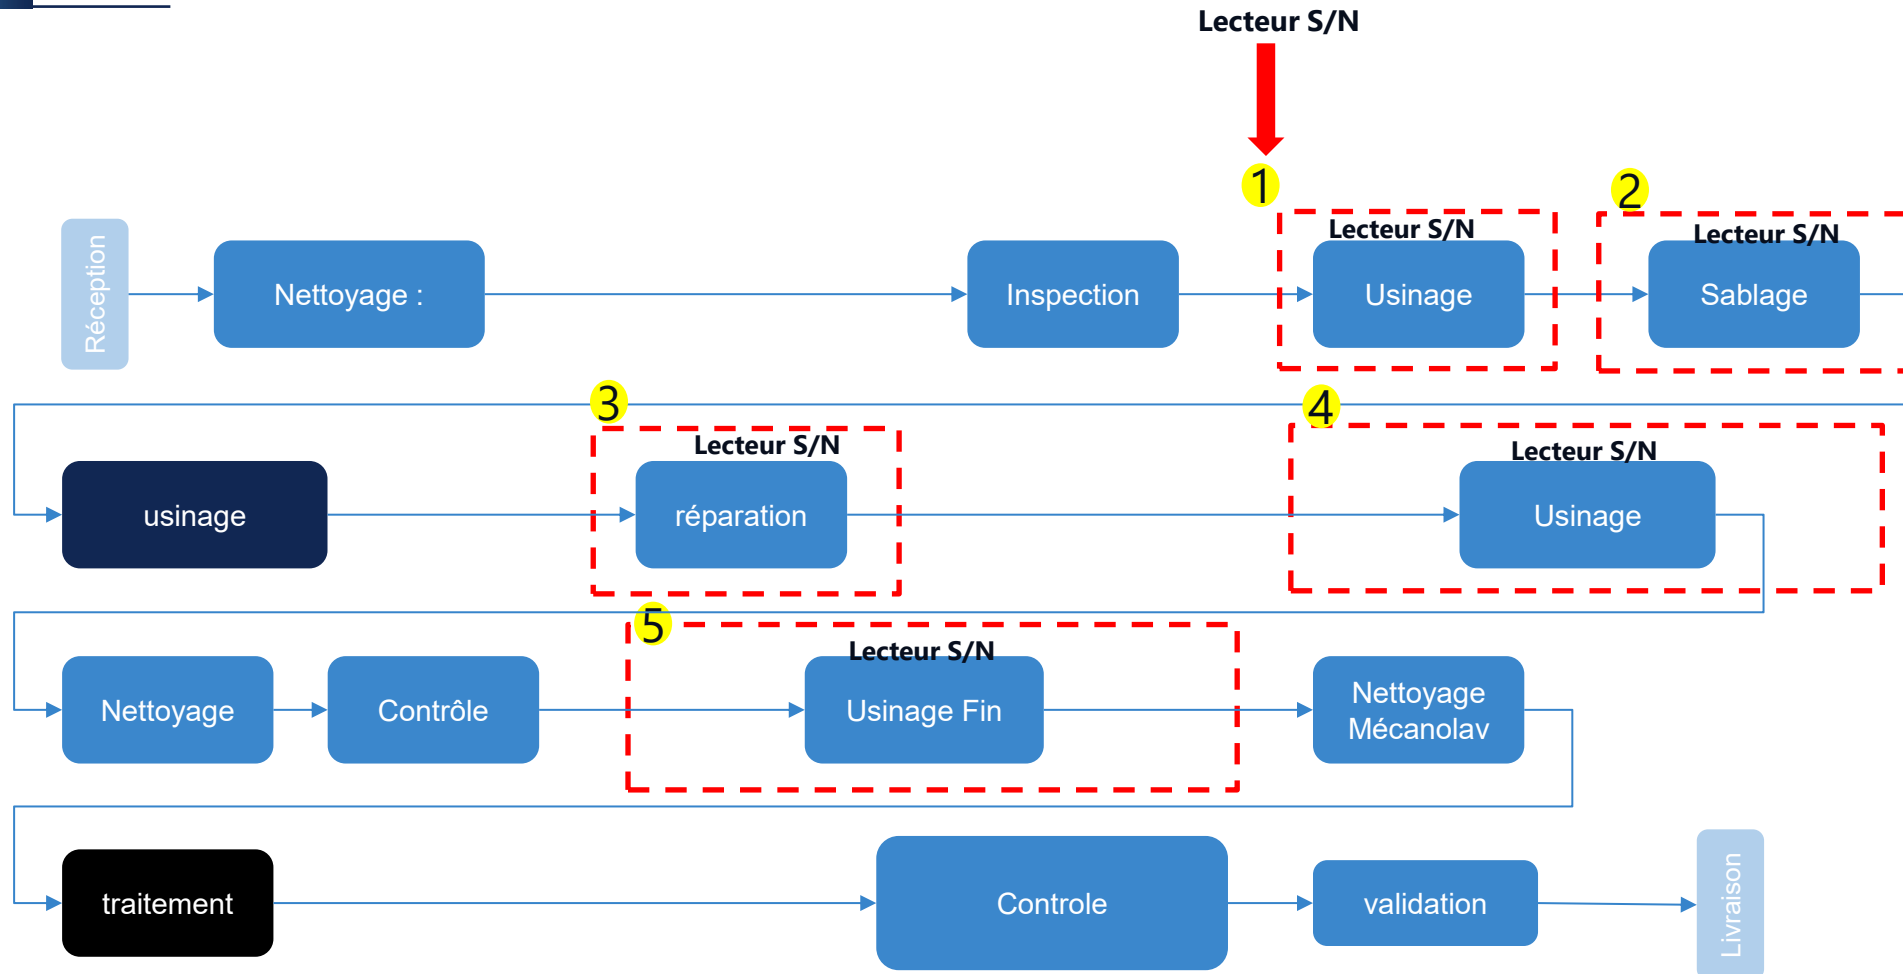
Lecteur S/N

1

2

Réception

Nettoyage :

Inspection

Lecteur S/N

Usinage

Lecteur S/N

Sablage

3

4

usinage

Lecteur S/N

réparation

Lecteur S/N

Usinage

5

Nettoyage

Contrôle

Lecteur S/N

Usinage Fin

Nettoyage Mécanolav

traitement

Controle

validation

Livraison